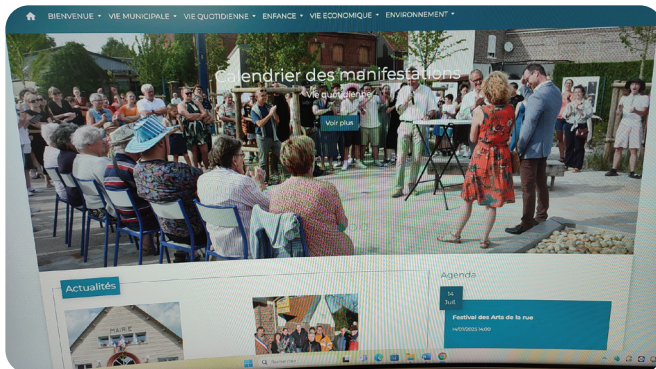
BIENVENUE • VIE MUNICIPALE • VIE QUOTIDIENNE • ENFANCE • VIE ECONOMIQUE • ENVIRONNEMENT •

Calendrier des manifestations

Vie quotidienne

Voir plus

Actualités

MAIRIE

Agenda

14 Juil

Festival des Arts de la rue

14/07/2023 14:00